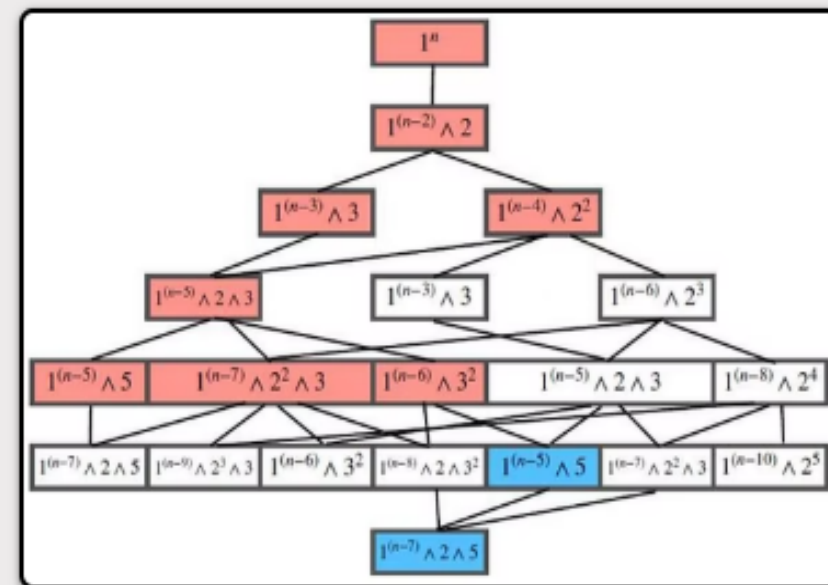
$1^n$

$1^{(n-2)} \wedge 2$

$1^{(n-3)} \wedge 3$

$1^{(n-4)} \wedge 2^2$

$1^{(n-5)} \wedge 2 \wedge 3$

$1^{(n-3)} \wedge 3$

$1^{(n-6)} \wedge 2^3$

$1^{(n-5)} \wedge 5$

$1^{(n-7)} \wedge 2^2 \wedge 3$

$1^{(n-6)} \wedge 3^2$

$1^{(n-5)} \wedge 2 \wedge 3$

$1^{(n-8)} \wedge 2^4$

$1^{(n-7)} \wedge 2 \wedge 5$

$1^{(n-9)} \wedge 2^3 \wedge 3$

$1^{(n-6)} \wedge 3^2$

$1^{(n-8)} \wedge 2 \wedge 3^2$

$1^{(n-5)} \wedge 5$

$1^{(n-7)} \wedge 2^2 \wedge 3$

$1^{(n-10)} \wedge 2^5$

$1^{(n-7)} \wedge 2 \wedge 5$